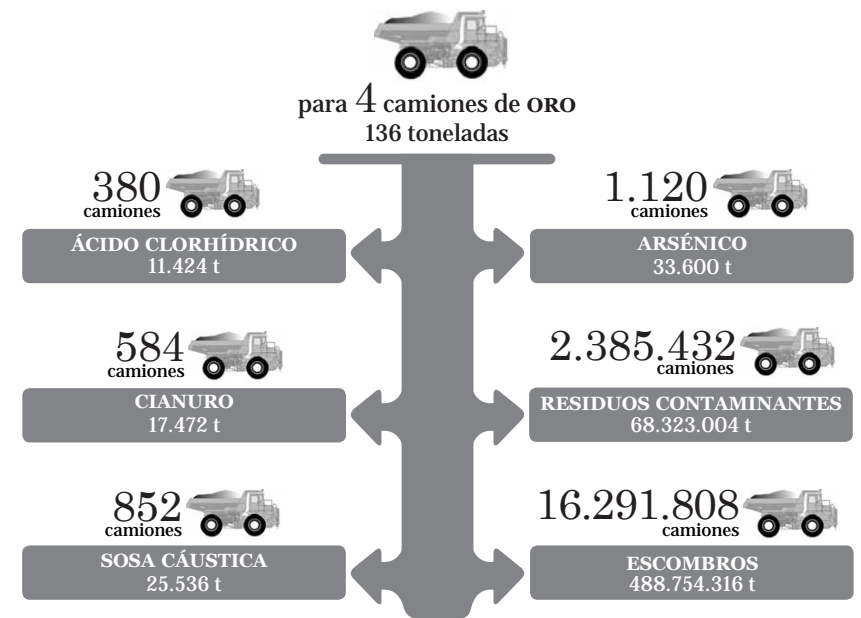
para 4 camiones de ORO
136 toneladas

380 camiones
ÁCIDO CLORHÍDRICO
11.424 t

1.120 camiones
ARSÉNICO
33.600 t

584 camiones
CIANURO
17.472 t

2.385.432 camiones
RESIDUOS CONTAMINANTES
68.323.004 t

852 camiones
SOSA CÁUSTICA
25.536 t

16.291.808 camiones
ESCOMBROS
488.754.316 t